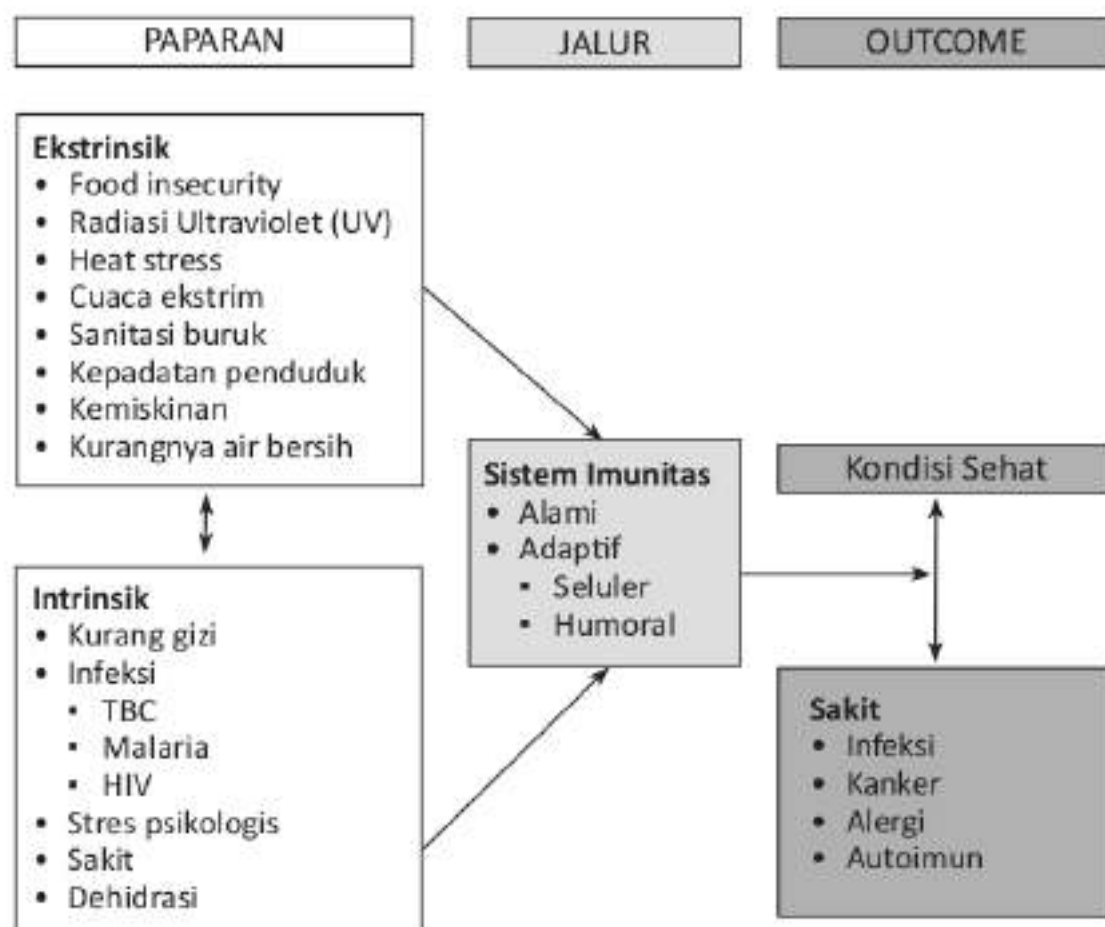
PAPARAN

JALUR

OUTCOME

**Ekstrinsik**
- Food insecurity
- Radiasi Ultraviolet (UV)
- Heat stress
- Cuaca ekstrim
- Sanitasi buruk
- Kepadatan penduduk
- Kemiskinan
- Kurangnya air bersih

**Intrinsik**
- Kurang gizi
- Infeksi
  - TBC
  - Malaria
  - HIV
- Stres psikologis
- Sakit
- Dehidrasi

**Sistem Imunitas**
- Alami
- Adaptif
  - Seluler
  - Humoral

Kondisi Sehat

**Sakit**
- Infeksi
- Kanker
- Alergi
- Autoimun